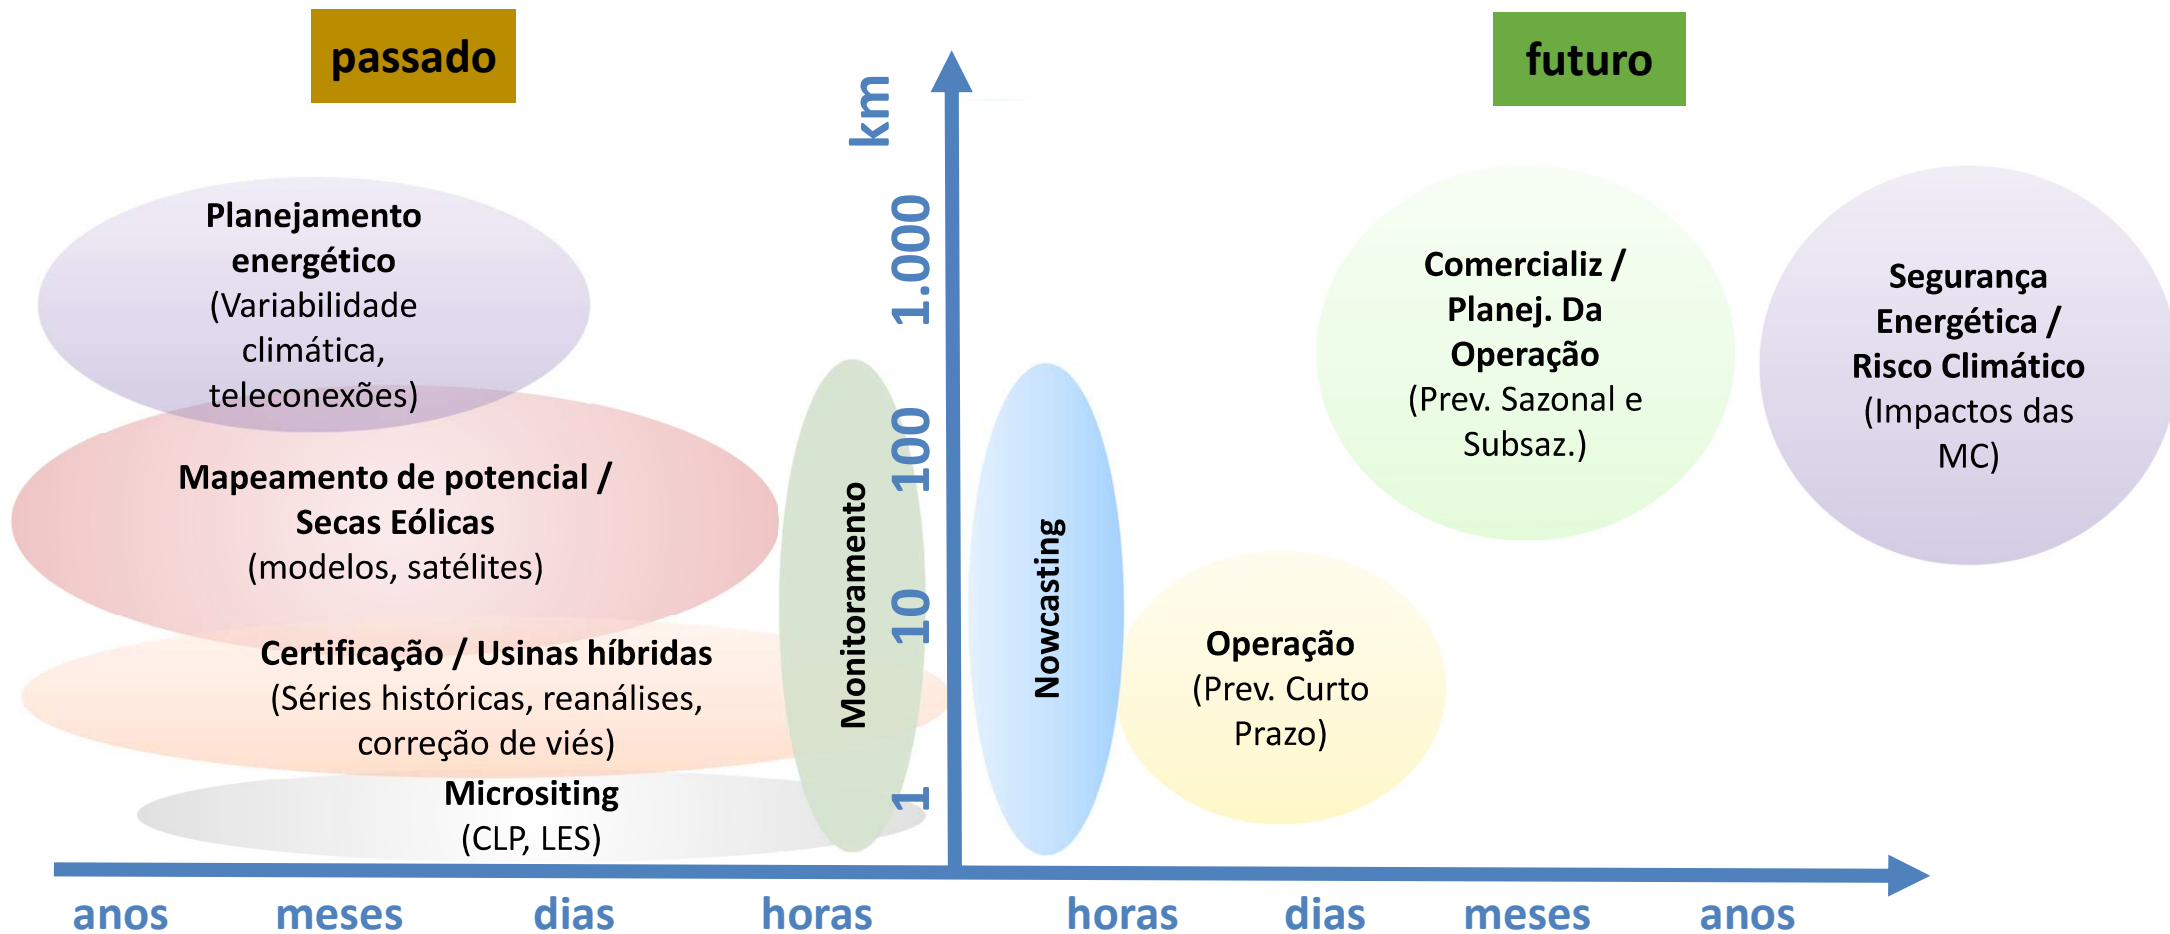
passado

futuro

km

1.000

100

10

1

Planejamento energético
(Variabilidade climática, teleconexões)

Mapeamento de potencial / Secas Eólicas
(modelos, satélites)

Certificação / Usinas híbridas
(Séries históricas, reanálises, correção de viés)

Micrositing
(CLP, LES)

Monitoramento

Nowcasting

Comercializ / Planej. Da Operação
(Prev. Sazonal e Subsaz.)

Segurança Energética / Risco Climático
(Impactos das MC)

Operação
(Prev. Curto Prazo)

anos meses dias horas horas dias meses anos